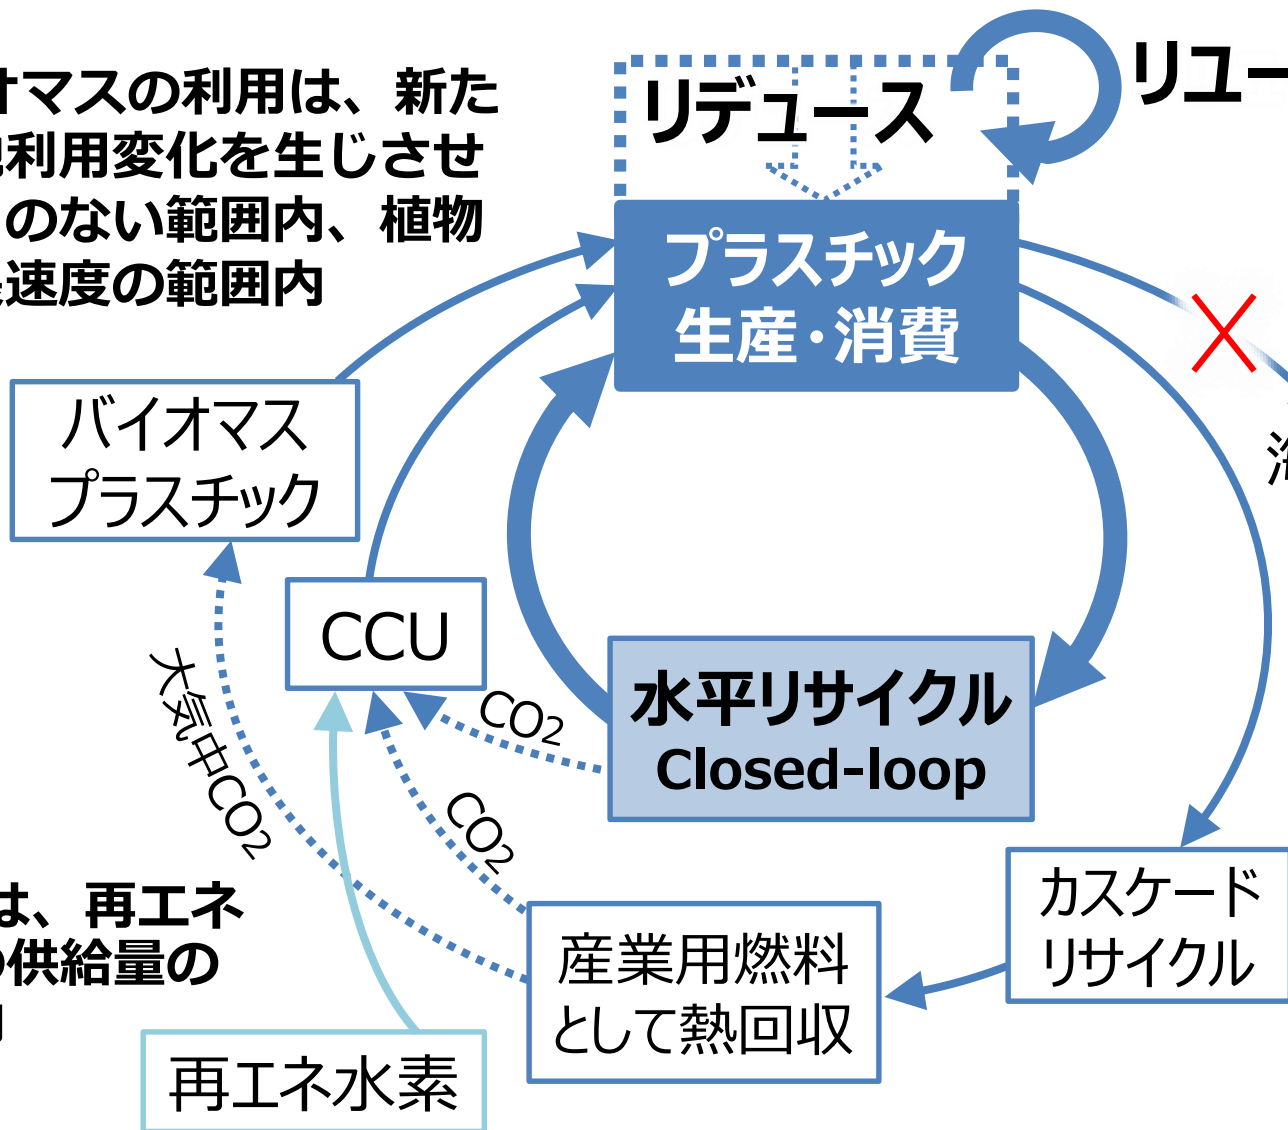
オマスの利用は、新た
地利用変化を生じさせ
のない範囲内、植物
速度の範囲内

リデュース

リユー

プラスチック
生産・消費

バイオマス
プラスチック

CCU

大気中$CO_2$

$CO_2$

$CO_2$

水平リサイクル
Closed-loop

海

は、再エネ
の供給量の

再エネ水素

産業用燃料
として熱回収

カスケード
リサイクル